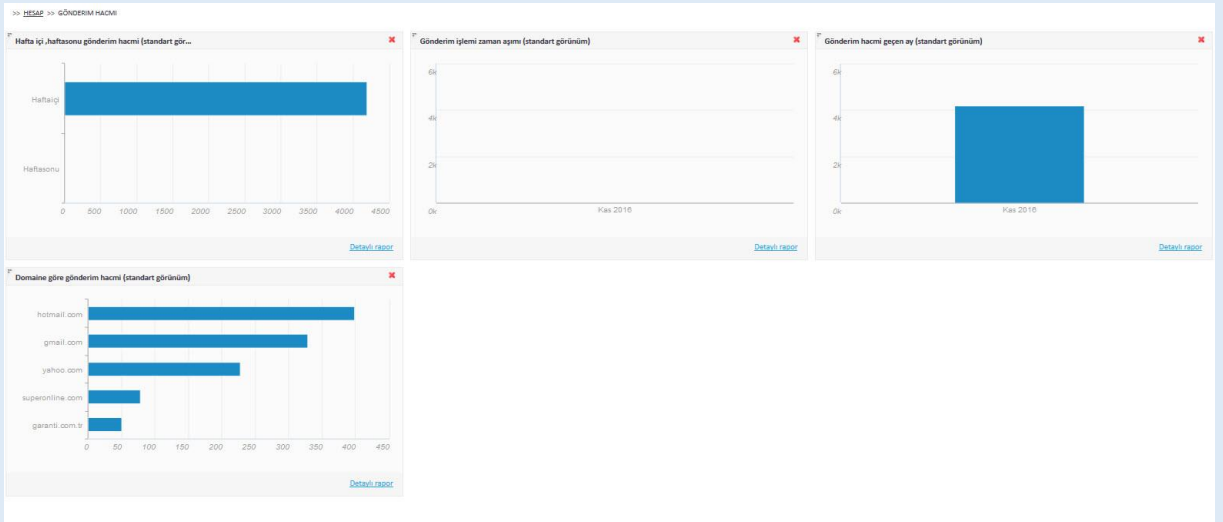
>> HESAP >> GÖNDERIM HACMI

Hafta içi ,haftasonu gönderim hacmi (standart gör...

Haftaiçi

Haftasonu

0 500 1000 1500 2000 2500 3000 3500 4000 4500

Detaylı rapor

Gönderim işlemi zaman aşımı (standart görünüm)

6k

4k

2k

0k

Kas 2016

Detaylı rapor

Gönderim hacmi geçen ay (standart görünüm)

6k

4k

2k

0k

Kas 2016

Detaylı rapor

Domaine göre gönderim hacmi (standart görünüm)

hotmail.com

gmail.com

yahoo.com

superonline.com

garanti.com.tr

0 50 100 150 200 250 300 350 400 450

Detaylı rapor